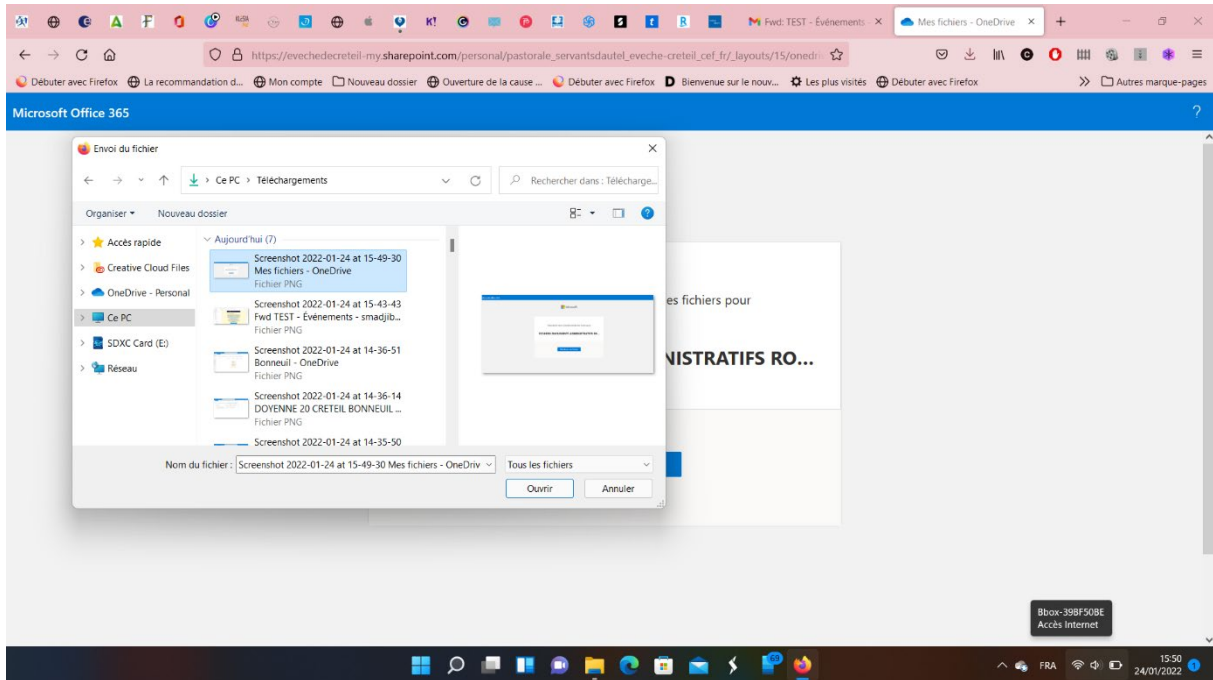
Fwd: TEST - Événements ×
Mes fichiers - OneDrive ×

https://evechedecreteil-my.sharepoint.com/personal/pastorale_servantsdautel_eveche-creteil_cef_fr/_layouts/15/onedri

Débuter avec Firefox   La recommandation d...   Mon compte   Nouveau dossier   Ouverture de la cause ...   Débuter avec Firefox   Bienvenue sur le nouv...   Les plus visités   Débuter avec Firefox   Autres marque-pages

Microsoft Office 365

Envoi du fichier

Ce PC › Téléchargements

Rechercher dans : Télécharge...

Organiser ▾   Nouveau dossier

Accès rapide
Creative Cloud Files
OneDrive - Personal
Ce PC
SDXC Card (E:)
Réseau

Aujourd'hui (7)

Screenshot 2022-01-24 at 15-49-30 Mes fichiers - OneDrive
Fichier PNG

Screenshot 2022-01-24 at 15-43-43 Fwd TEST - Événements - smadjib...
Fichier PNG

Screenshot 2022-01-24 at 14-36-51 Bonneuil - OneDrive
Fichier PNG

Screenshot 2022-01-24 at 14-36-14 DOYENNE 20 CRETEIL BONNEUIL ...
Fichier PNG

Screenshot 2022-01-24 at 14-35-50

Nom du fichier : Screenshot 2022-01-24 at 15-49-30 Mes fichiers - OneDriv

Tous les fichiers

Ouvrir   Annuler

es fichiers pour

NISTRATIFS RO...

Bbox-39BF50BE
Accès Internet

FRA
15:50
24/01/2022